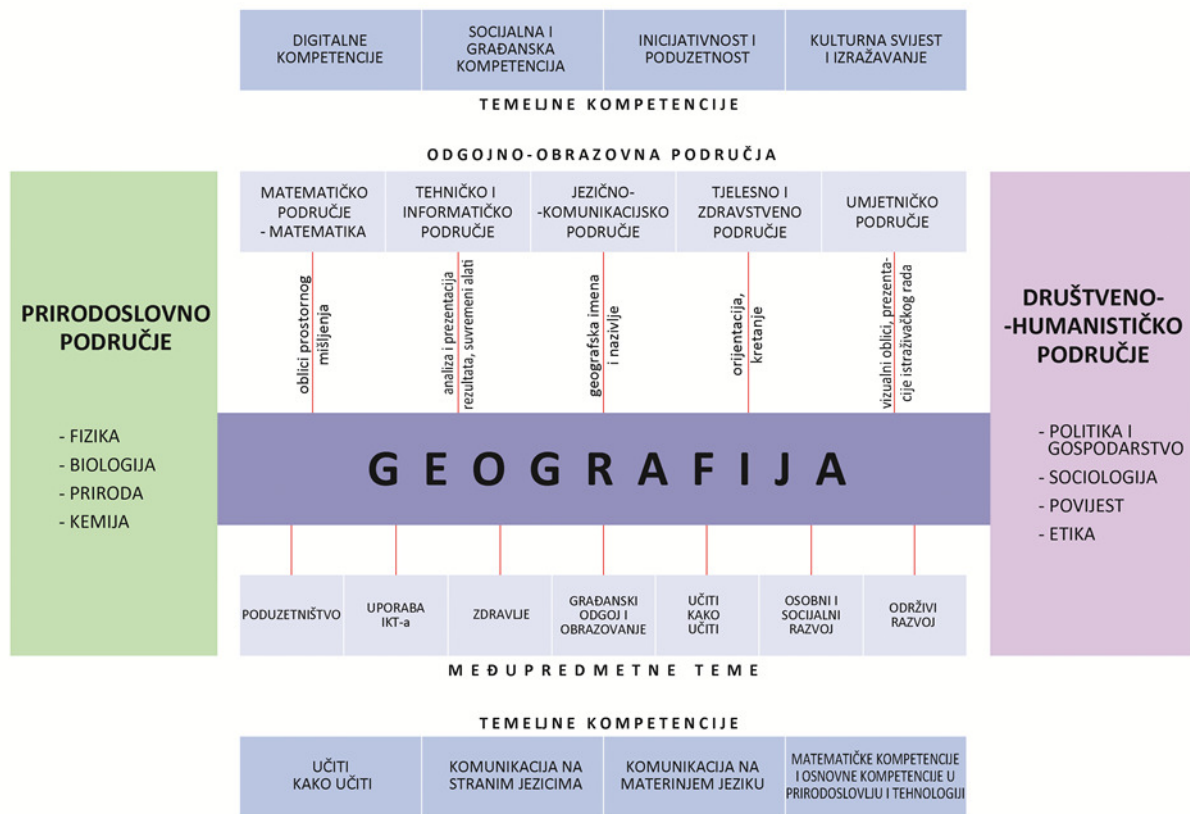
| DIGITALNE KOMPETENCIJE | SOCIJALNA I GRAĐANSKA KOMPETENCIJA | INICIJATIVNOST I PODUZETNOST | KULTURNA SVIJEST I IZRAŽAVANJE |
|---|---|---|---|

TEMELJNE KOMPETENCIJE

ODGOJNO-OBRAZOVNA PODRUČJA

| MATEMATIČKO PODRUČJE - MATEMATIKA | TEHNIČKO I INFORMATIČKO PODRUČJE | JEZIČNO--KOMUNIKACIJSKO PODRUČJE | TJELESNO I ZDRAVSTVENO PODRUČJE | UMJETNIČKO PODRUČJE |
|---|---|---|---|---|

oblici prostornog mišljenja

analiza i prezentacija rezultata, suvremeni alati

geografska imena i nazivlje

orijentacija, kretanje

vizualni oblici, prezentacije istraživačkog rada

PRIRODOSLOVNO PODRUČJE

- FIZIKA
- BIOLOGIJA
- PRIRODA
- KEMIJA

GEOGRAFIJA

DRUŠTVENO--HUMANISTIČKO PODRUČJE

- POLITIKA I GOSPODARSTVO
- SOCIOLOGIJA
- POVIJEST
- ETIKA

| PODUZETNIŠTVO | UPORABA IKT-a | ZDRAVLJE | GRAĐANSKI ODGOJ I OBRAZOVANJE | UČITI KAKO UČITI | OSOBNI I SOCIJALNI RAZVOJ | ODRŽIVI RAZVOJ |
|---|---|---|---|---|---|---|

MEĐUPREDMETNE TEME

TEMELJNE KOMPETENCIJE

| UČITI KAKO UČITI | KOMUNIKACIJA NA STRANIM JEZICIMA | KOMUNIKACIJA NA MATERINJEM JEZIKU | MATEMATIČKE KOMPETENCIJE I OSNOVNE KOMPETENCIJE U PRIRODOSLOVLJU I TEHNOLOGIJI |
|---|---|---|---|